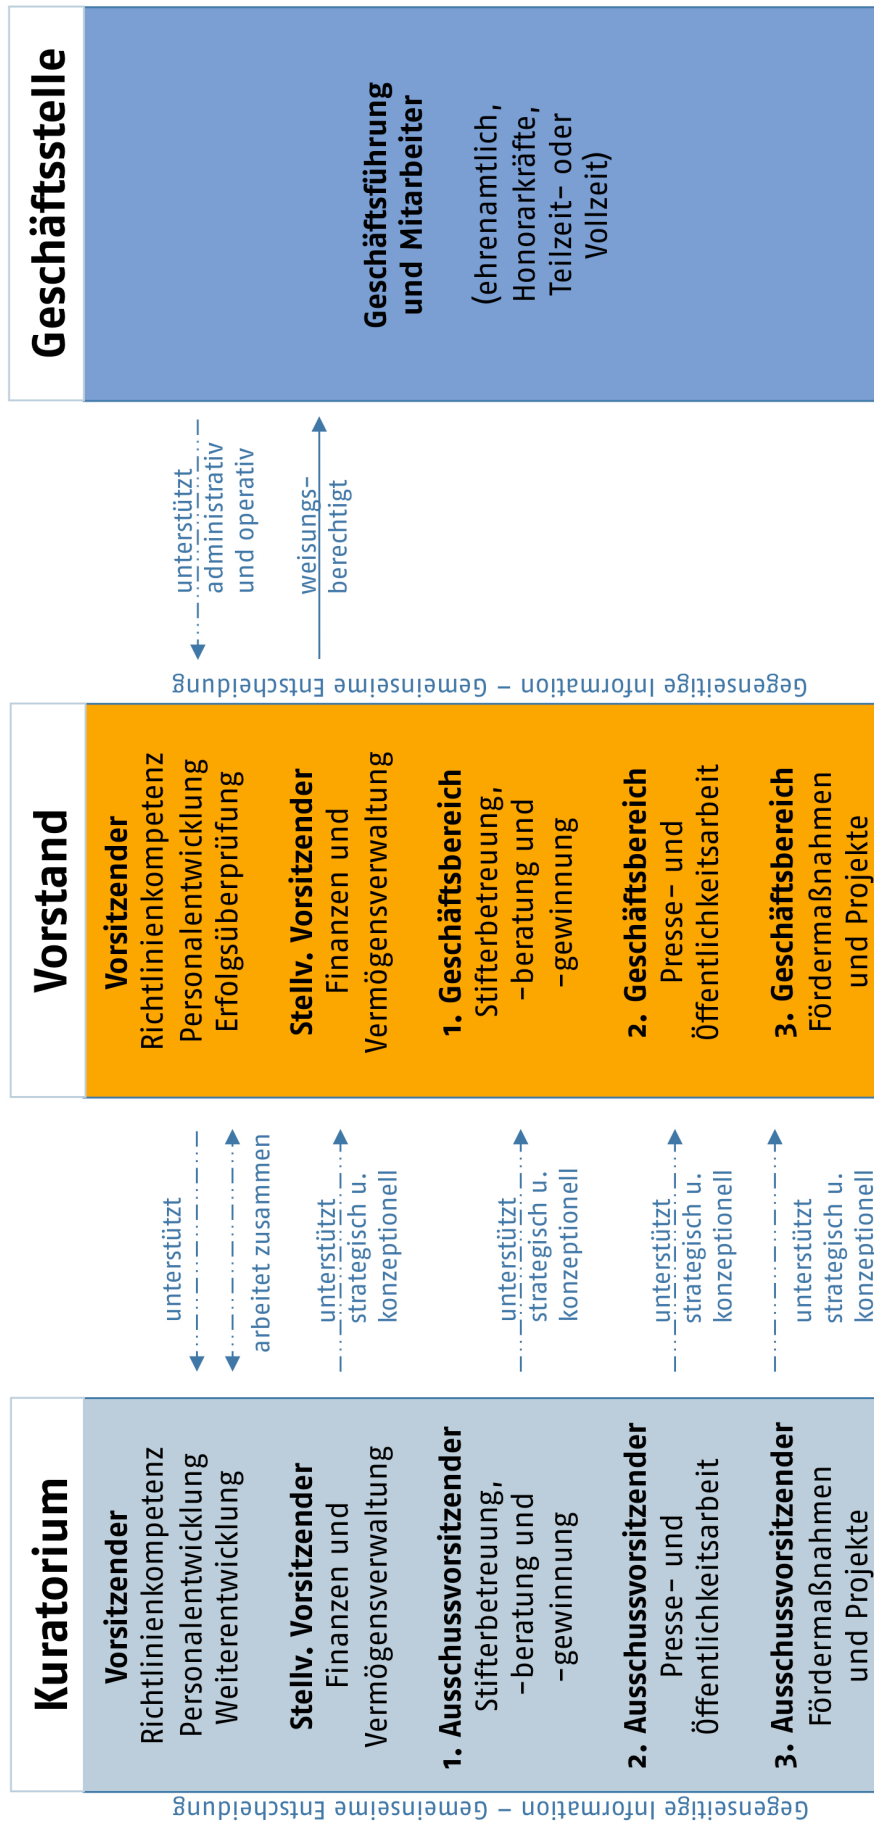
Geschäftsstelle

Geschäftsführung und Mitarbeiter

(ehrenamtlich, Honorarkräfte, Teilzeit- oder Vollzeit)

unterstützt administrativ und operativ

weisungsberechtigt

Gegenseitige Information – Gemeinsame Entscheidung

Vorstand

Vorsitzender
Richtlinienkompetenz
Personalentwicklung
Erfolgsüberprüfung

Stellv. Vorsitzender
Finanzen und Vermögensverwaltung

1. Geschäftsbereich
Stifterbetreuung, -beratung und -gewinnung

2. Geschäftsbereich
Presse- und Öffentlichkeitsarbeit

3. Geschäftsbereich
Fördermaßnahmen und Projekte

unterstützt

arbeitet zusammen

unterstützt strategisch u. konzeptionell

unterstützt strategisch u. konzeptionell

unterstützt strategisch u. konzeptionell

unterstützt strategisch u. konzeptionell

Kuratorium

Vorsitzender
Richtlinienkompetenz
Personalentwicklung
Weiterentwicklung

Stellv. Vorsitzender
Finanzen und Vermögensverwaltung

1. Ausschussvorsitzender
Stifterbetreuung, -beratung und -gewinnung

2. Ausschussvorsitzender
Presse- und Öffentlichkeitsarbeit

3. Ausschussvorsitzender
Fördermaßnahmen und Projekte

Gegenseitige Information – Gemeinsame Entscheidung